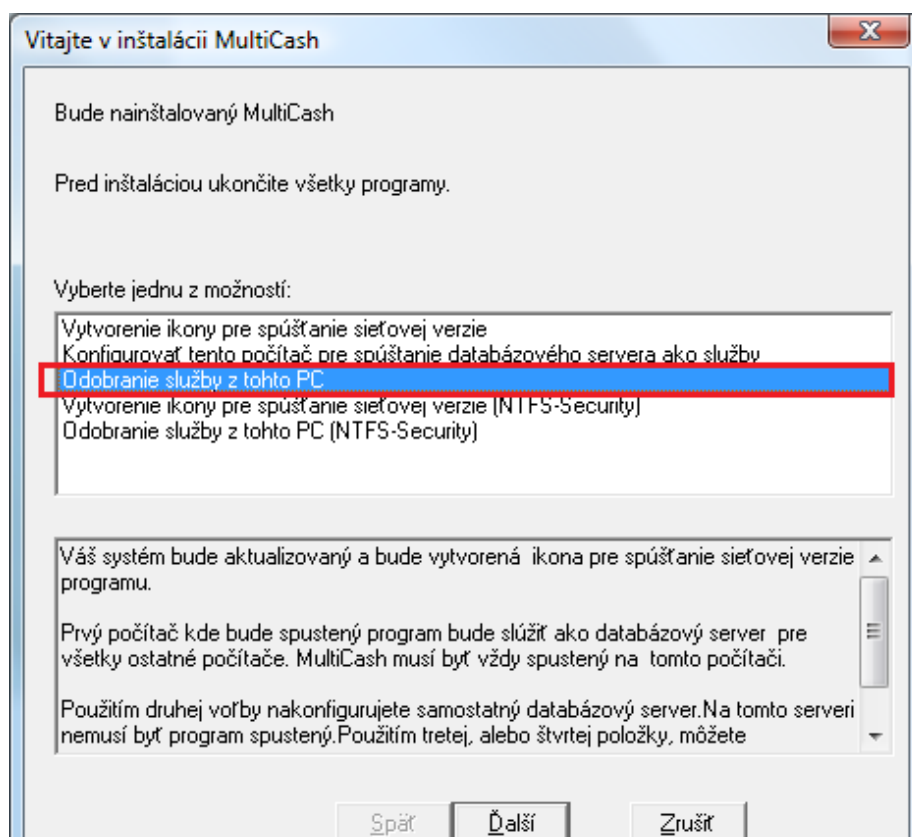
Vitajte v inštalácii MultiCash

Bude nainštalovaný MultiCash

Pred inštaláciou ukončite všetky programy.

Vyberte jednu z možností:

Vytvorenie ikony pre spúšťanie sieťovej verzie
Konfigurovať tento počítač pre spúšťanie databázového servera ako služby
Odobranie služby z tohto PC
Vytvorenie ikony pre spúšťanie sieťovej verzie (NTFS-Security)
Odobranie služby z tohto PC (NTFS-Security)

Váš systém bude aktualizovaný a bude vytvorená ikona pre spúšťanie sieťovej verzie programu.

Prvý počítač kde bude spustený program bude slúžiť ako databázový server pre všetky ostatné počítače. MultiCash musí byť vždy spustený na tomto počítači.

Použitím druhej voľby nakonfigurujete samostatný databázový server.Na tomto serveri nemusí byť program spustený.Použitím tretej, alebo štvrtej položky, môžete

Späť
Ďalší
Zrušiť